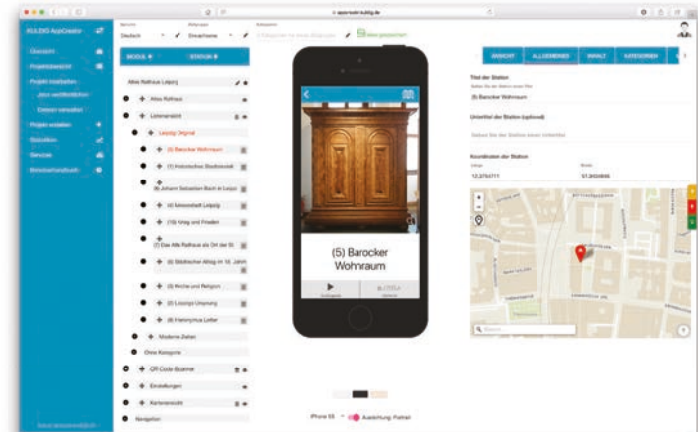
appcreator.kuldig.de

KULDIG AppCreator

Übersicht
Projektübersicht
Projekt bearbeiten
Jetzt veröffentlichen
Dateien verwalten
Projekt erstellen
Statistiken
Benutzer
Benutzerhandbuch

Sprache
Deutsch
Zielgruppe
Erwachsene

MODUL +
STATION +

Altes Rathaus Leipzig
Altes Rathaus
Lürmansstraße
Leipzig Original
(5) Barocker Wohnraum
(1) Historisches Stadtmodell
(8) Johann Sebastian Bach in Leipzig
(4) Messestadt Leipzig
(10) Krieg und Frieden
(7) Das Alte Rathaus als Ort der St
(2) Städtischer Alltag im 16. Jahrh
(3) Kirche und Religion
(2) Leipzigs Ursprung
(8) Hieronymus Lotter
Moderne Zeiten
Ohne Kategorie
QR-Code-Scanner
Einstellungen
Kartenansicht
Navigation

(5) Barocker Wohnraum

ANSICHT
ALLGEMEINES
INHALT
KATEGORIEN

Titel der Station
(5) Barocker Wohnraum
Untertitel der Station (optional)
Koordinaten der Station
12.3754711
51.3404895

iPhone 5S
Ausrichtung: Portrait